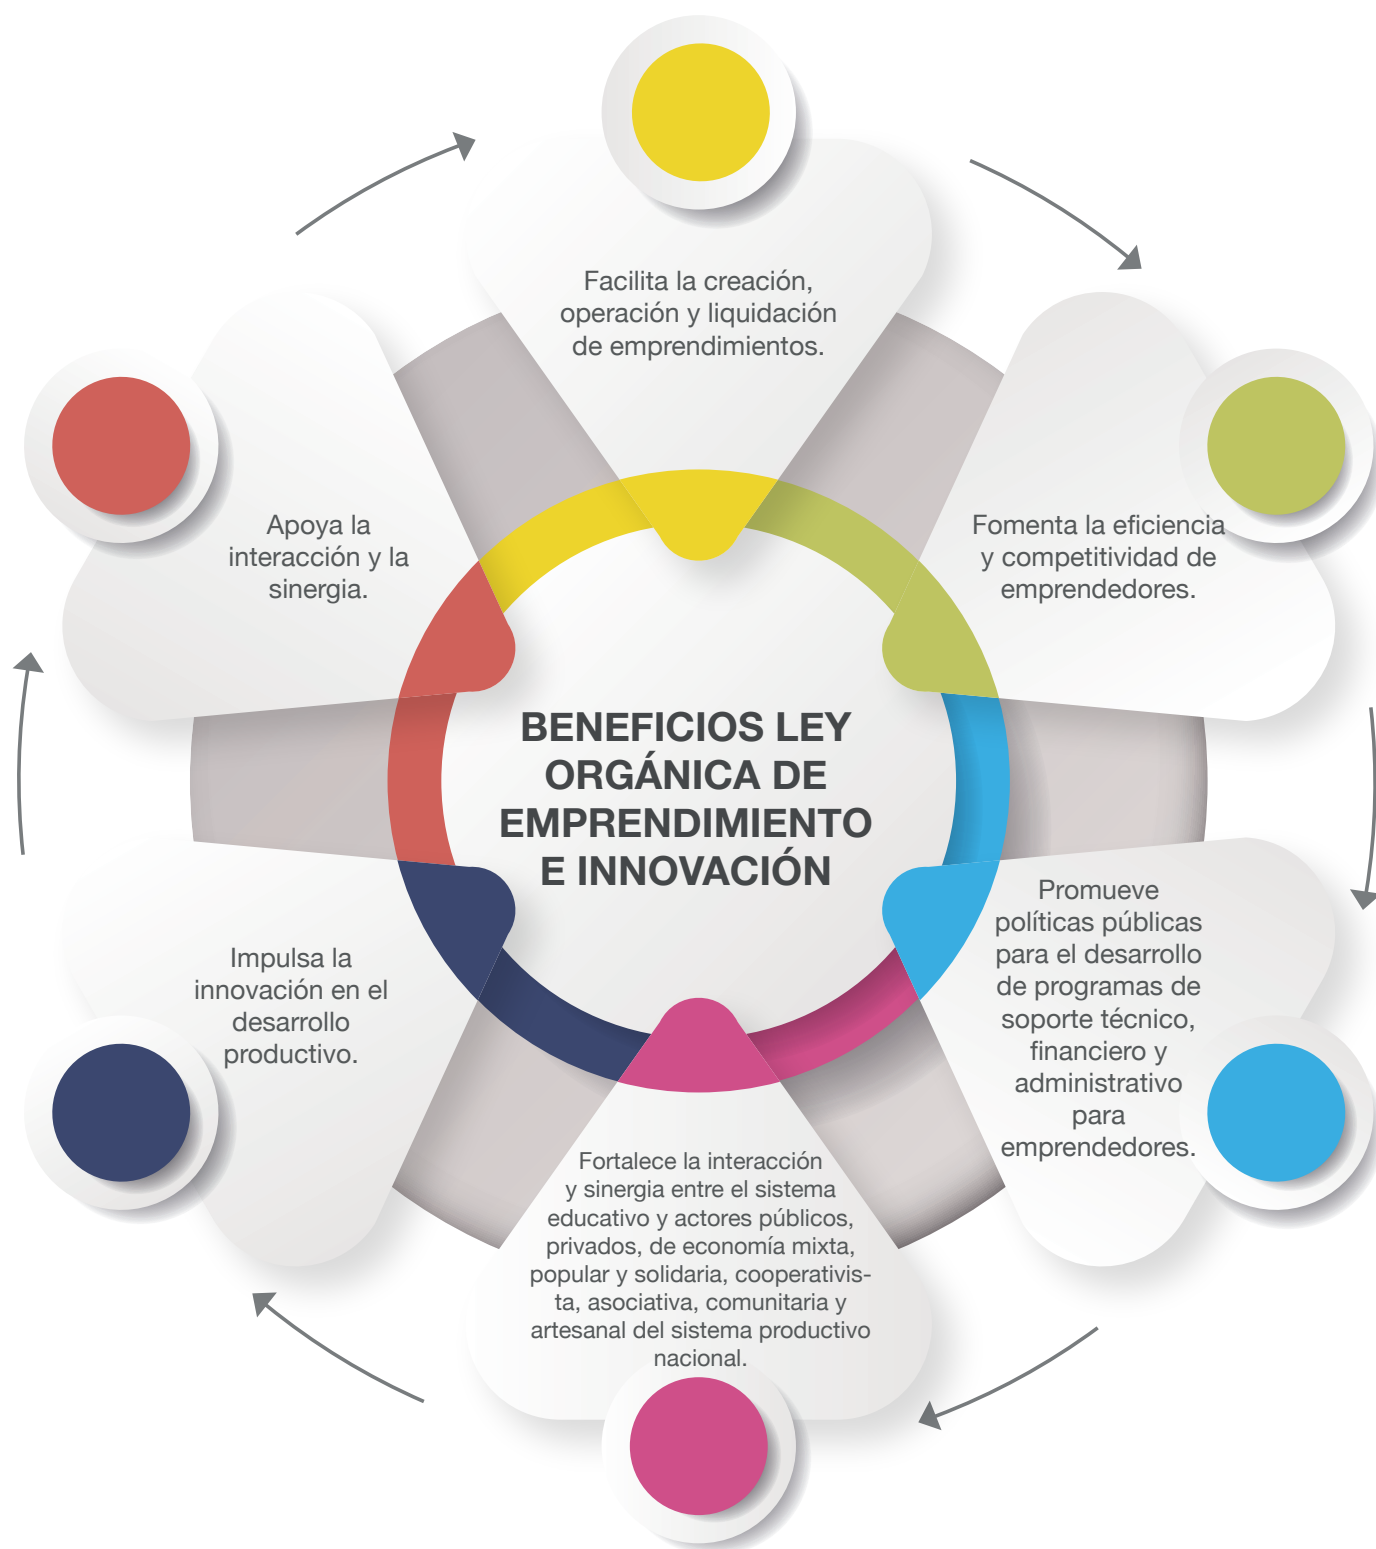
BENEFICIOS LEY ORGÁNICA DE EMPRENDIMIENTO E INNOVACIÓN

Facilita la creación, operación y liquidación de emprendimientos.

Fomenta la eficiencia y competitividad de emprendedores.

Promueve políticas públicas para el desarrollo de programas de soporte técnico, financiero y administrativo para emprendedores.

Fortalece la interacción y sinergia entre el sistema educativo y actores públicos, privados, de economía mixta, popular y solidaria, cooperativista, asociativa, comunitaria y artesanal del sistema productivo nacional.

Impulsa la innovación en el desarrollo productivo.

Apoya la interacción y la sinergia.